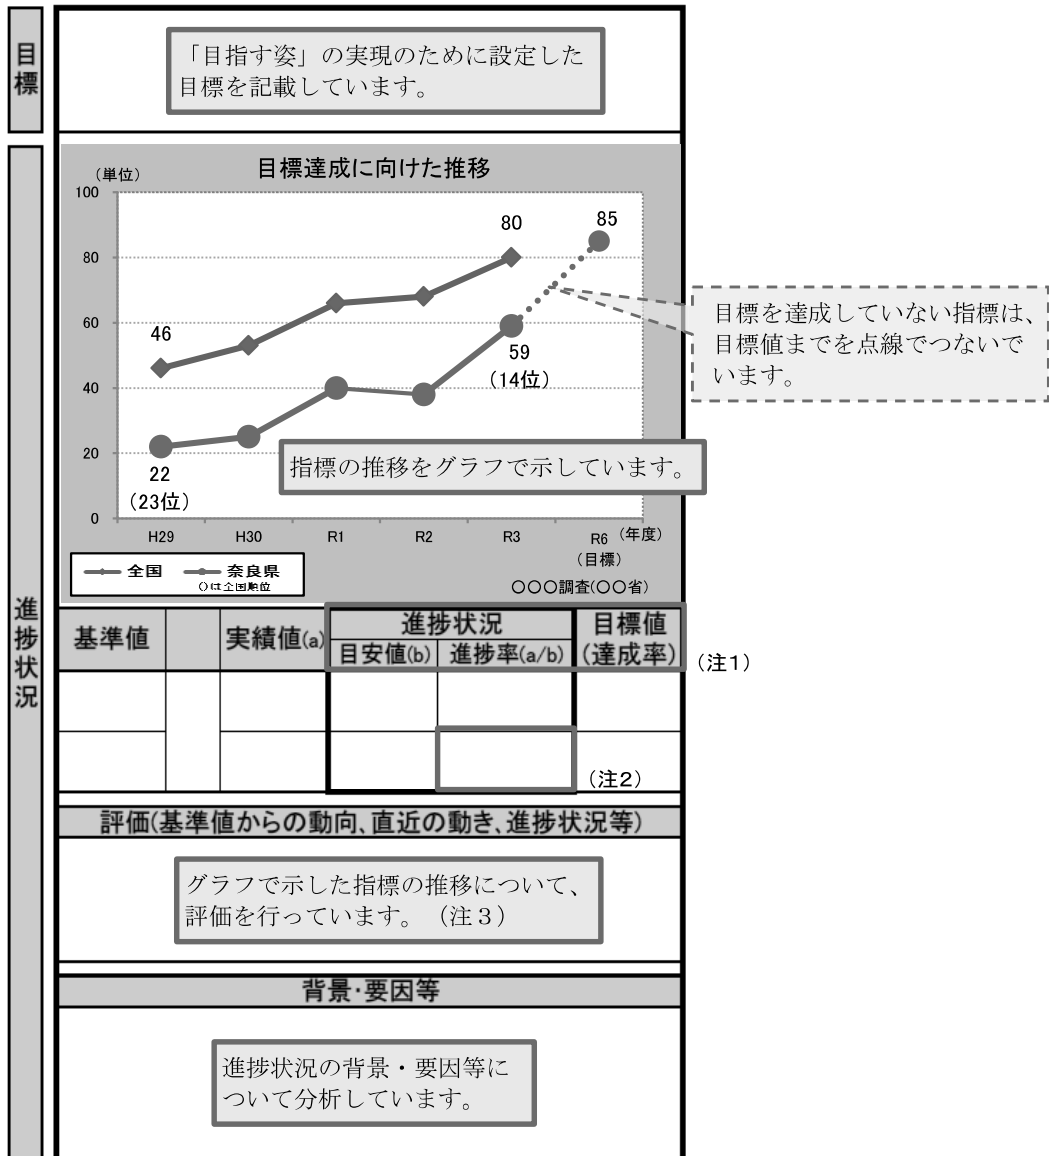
目標

「目指す姿」の実現のために設定した目標を記載しています。

進捗状況

目標達成に向けた推移

（単位）

100
80
60
40
20
0

46
80
85
22
（23位）
59
（14位）

H29
H30
R1
R2
R3
R6（年度）
（目標）

目標を達成していない指標は、目標値までを点線でつないでいます。

指標の推移をグラフで示しています。

全国　奈良県
（）は全国順位

〇〇〇調査(〇〇省)

| 基準値 | | 実績値(a) | 進捗状況 目安値(b) | 進捗状況 進捗率(a/b) | 目標値（達成率） |
|---|---|---|---|---|---|
| | | | | | |
| | | | | | |

（注1）

（注2）

評価(基準値からの動向、直近の動き、進捗状況等)

グラフで示した指標の推移について、評価を行っています。（注3）

背景･要因等

進捗状況の背景・要因等について分析しています。